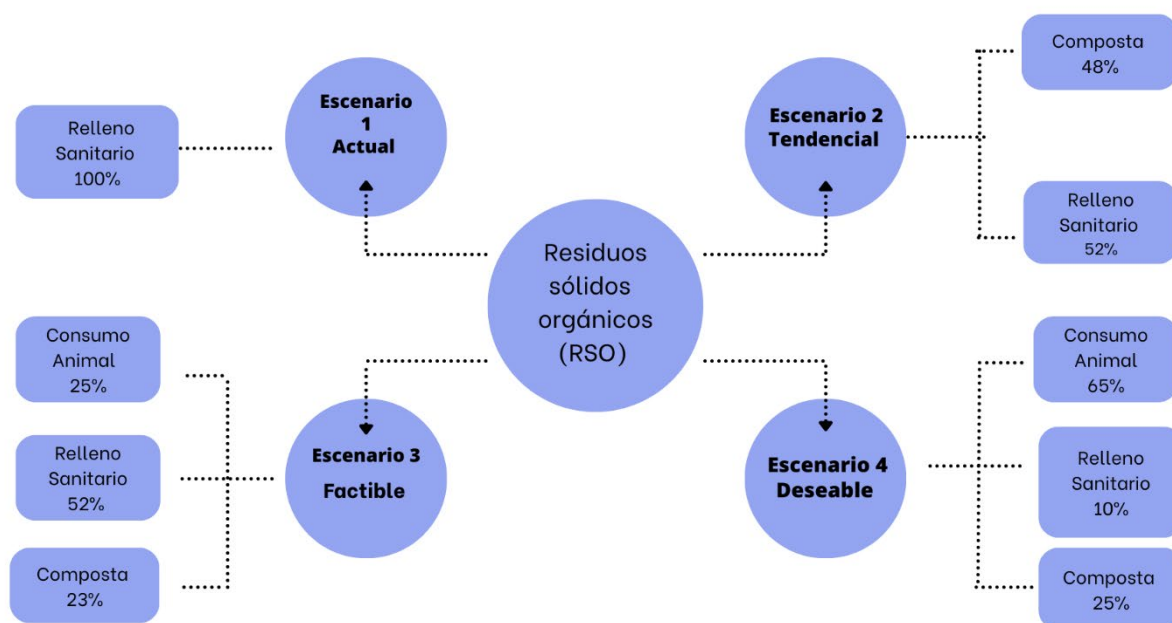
Relleno Sanitario 100%

Escenario 1 Actual

Escenario 2 Tendencial

Composta 48%

Relleno Sanitario 52%

Residuos sólidos orgánicos (RSO)

Consumo Animal 25%

Relleno Sanitario 52%

Composta 23%

Escenario 3 Factible

Escenario 4 Deseable

Consumo Animal 65%

Relleno Sanitario 10%

Composta 25%